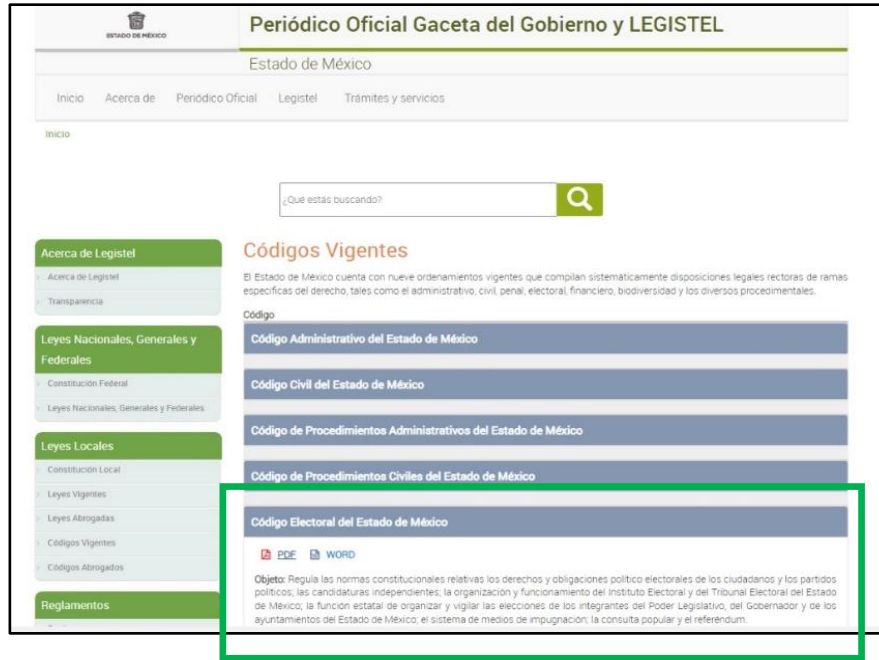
ESTADO DE MÉXICO

Periódico Oficial Gaceta del Gobierno y LEGISTEL

Estado de México

Inicio Acerca de Periódico Oficial Legistel Trámites y servicios

Inicio

¿Qué estás buscando?

Acerca de Legistel
Acerca de Legistel
Transparencia

Leyes Nacionales, Generales y Federales
Constitución Federal
Leyes Nacionales, Generales y Federales

Leyes Locales
Constitución Local
Leyes Vigentes
Leyes Abrogadas
Códigos Vigentes
Códigos Abrogados

Reglamentos

Códigos Vigentes

El Estado de México cuenta con nueve ordenamientos vigentes que compilan sistemáticamente disposiciones legales rectoras de ramas específicas del derecho, tales como el administrativo, civil, penal, electoral, financiero, biodiversidad y los diversos procedimentales.

Código

Código Administrativo del Estado de México

Código Civil del Estado de México

Código de Procedimientos Administrativos del Estado de México

Código de Procedimientos Civiles del Estado de México

Código Electoral del Estado de México

PDF WORD

Objeto: Regula las normas constitucionales relativas los derechos y obligaciones político electorales de los ciudadanos y los partidos políticos; las candidaturas independientes; la organización y funcionamiento del Instituto Electoral y del Tribunal Electoral del Estado de México; la función estatal de organizar y vigilar las elecciones de los integrantes del Poder Legislativo, del Gobernador y de los ayuntamientos del Estado de México; el sistema de medios de impugnación; la consulta popular y el referéndum.